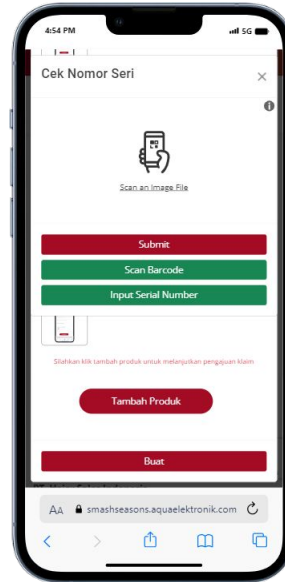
4:54 PM
5G

Cek Nomor Seri
×

Scan an Image File

Submit
Scan Barcode
Input Serial Number

Silahkan klik tambah produk untuk melanjutkan pengajuan klaim

Tambah Produk

Buat

AA
smashseasons.aquaelektronik.com